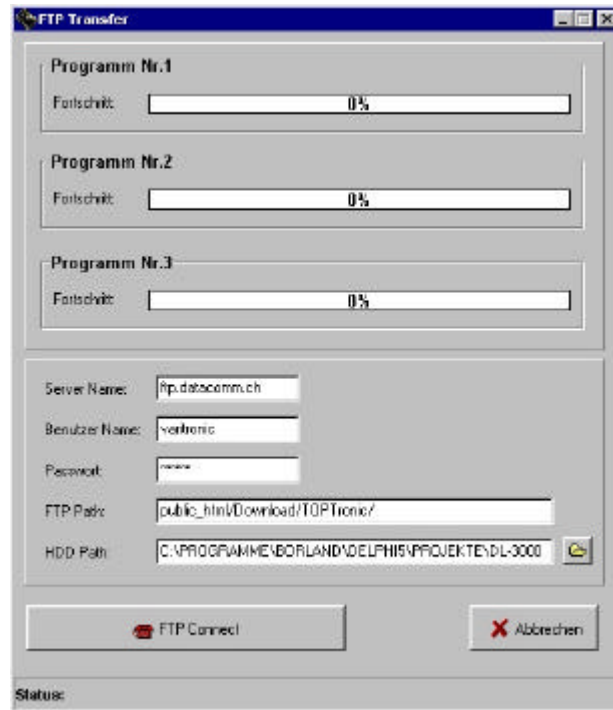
FTP Transfer

Programm Nr.1

Fortschritt: 0%

Programm Nr.2

Fortschritt: 0%

Programm Nr.3

Fortschritt: 0%

Server Name: ftp.datacomm.ch

Benutzer Name: ventronic

Passwort: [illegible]

FTP Path: public_html/Download/TOPTronic/

HDD Path: C:\PROGRAMME\BORLAND\DELPHI5\PROJEKTE\DL-3000

FTP Connect

Abbrechen

Status: